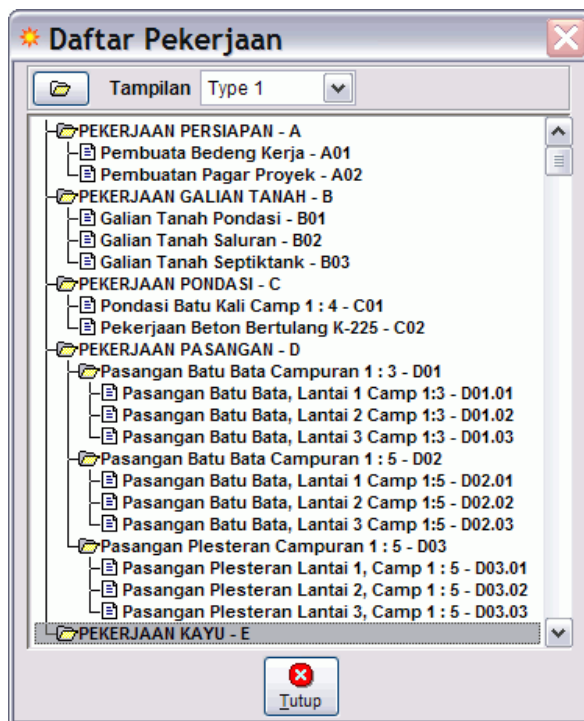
Daftar Pekerjaan

Tampilan Type 1

PEKERJAAN PERSIAPAN - A
Pembuata Bedeng Kerja - A01
Pembuatan Pagar Proyek - A02
PEKERJAAN GALIAN TANAH - B
Galian Tanah Pondasi - B01
Galian Tanah Saluran - B02
Galian Tanah Septiktank - B03
PEKERJAAN PONDASI - C
Pondasi Batu Kali Camp 1 : 4 - C01
Pekerjaan Beton Bertulang K-225 - C02
PEKERJAAN PASANGAN - D
Pasangan Batu Bata Campuran 1 : 3 - D01
Pasangan Batu Bata, Lantai 1 Camp 1:3 - D01.01
Pasangan Batu Bata, Lantai 2 Camp 1:3 - D01.02
Pasangan Batu Bata, Lantai 3 Camp 1:3 - D01.03
Pasangan Batu Bata Campuran 1 : 5 - D02
Pasangan Batu Bata, Lantai 1 Camp 1:5 - D02.01
Pasangan Batu Bata, Lantai 2 Camp 1:5 - D02.02
Pasangan Batu Bata, Lantai 3 Camp 1:5 - D02.03
Pasangan Plesteran Campuran 1 : 5 - D03
Pasangan Plesteran Lantai 1, Camp 1 : 5 - D03.01
Pasangan Plesteran Lantai 2, Camp 1 : 5 - D03.02
Pasangan Plesteran Lantai 3, Camp 1 : 5 - D03.03
PEKERJAAN KAYU - E

Tutup